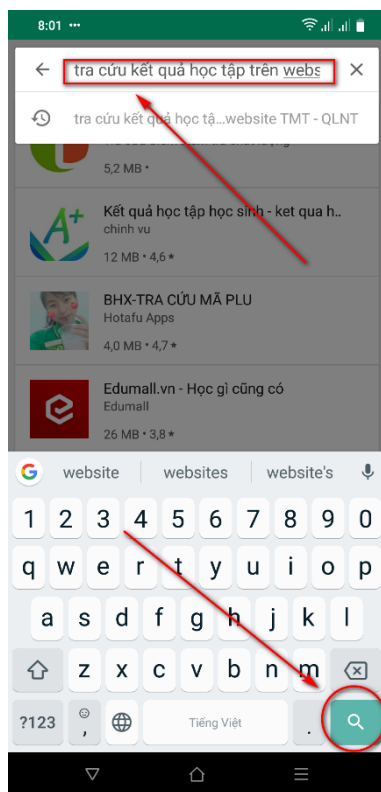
8:01 •••

tra cứu kết quả học tập trên webs

tra cứu kết quả học tậ...website TMT - QLNT

5,2 MB •

Kết quả học tập học sinh - ket qua h..
chinh vu
12 MB • 4,6 ★

BHX-TRA CỨU MÃ PLU
Hotafu Apps
4,0 MB • 4,7 ★

Edumall.vn - Học gì cũng có
Edumall
26 MB • 3,8 ★

website | websites | website's

1 2 3 4 5 6 7 8 9 0
q w e r t y u i o p
a s d f g h j k l
z x c v b n m
?123 , Tiếng Việt .